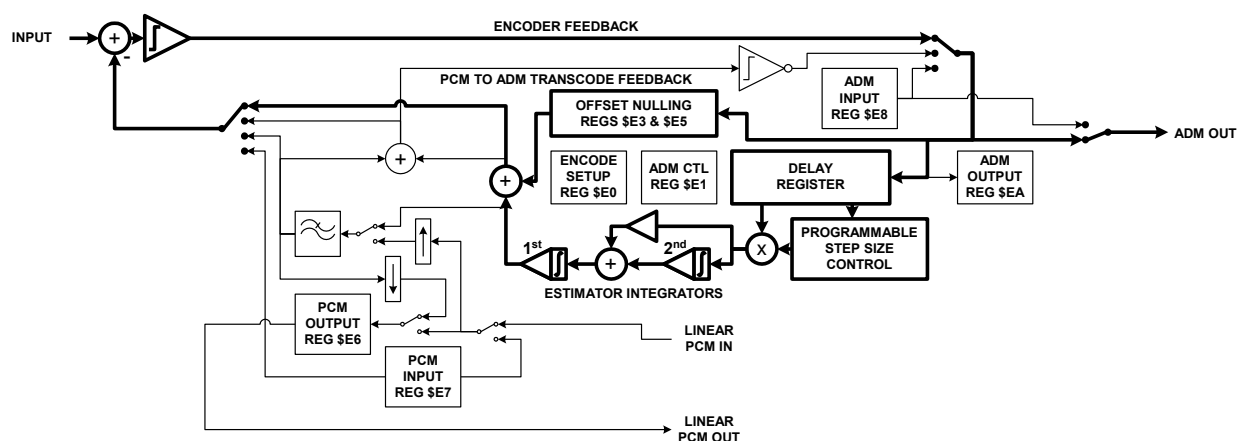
INPUT

+

-

ENCODER FEEDBACK

PCM TO ADM TRANSCODE FEEDBACK

ADM INPUT REG $E8

OFFSET NULLING REGS $E3 & $E5

ADM OUT

+

+

ENCODE SETUP REG $E0

ADM CTL REG $E1

DELAY REGISTER

ADM OUTPUT REG $EA

X

PROGRAMMABLE STEP SIZE CONTROL

1st

+

2nd

ESTIMATOR INTEGRATORS

PCM OUTPUT REG $E6

LINEAR PCM IN

PCM INPUT REG $E7

LINEAR PCM OUT